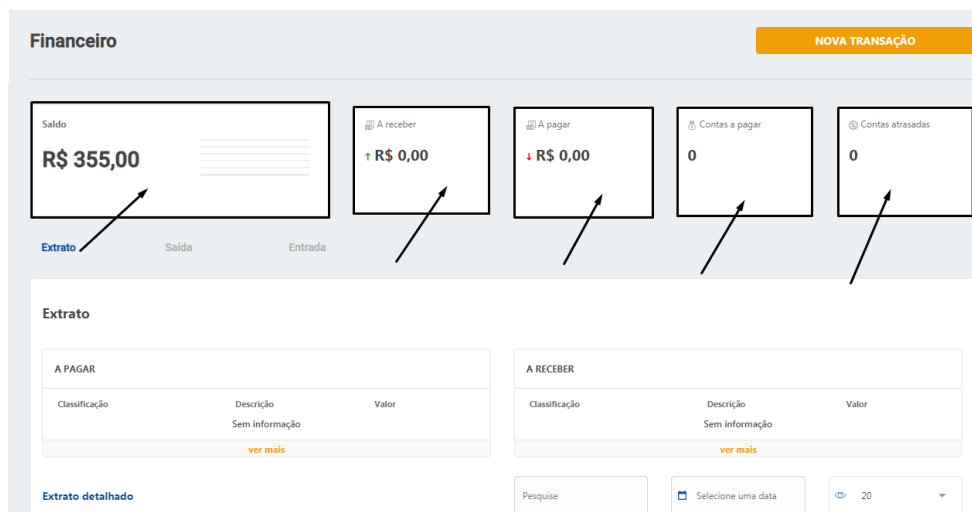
Financeiro

NOVA TRANSAÇÃO

Saldo
R$ 355,00

A receber
↑ R$ 0,00

A pagar
↓ R$ 0,00

Contas a pagar
0

Contas atrasadas
0

Extrato Saída Entrada

Extrato

A PAGAR

| Classificação | Descrição | Valor |
|---|---|---|
| | Sem informação | |

ver mais

A RECEBER

| Classificação | Descrição | Valor |
|---|---|---|
| | Sem informação | |

ver mais

Extrato detalhado

Pesquise

Selecione uma data

20